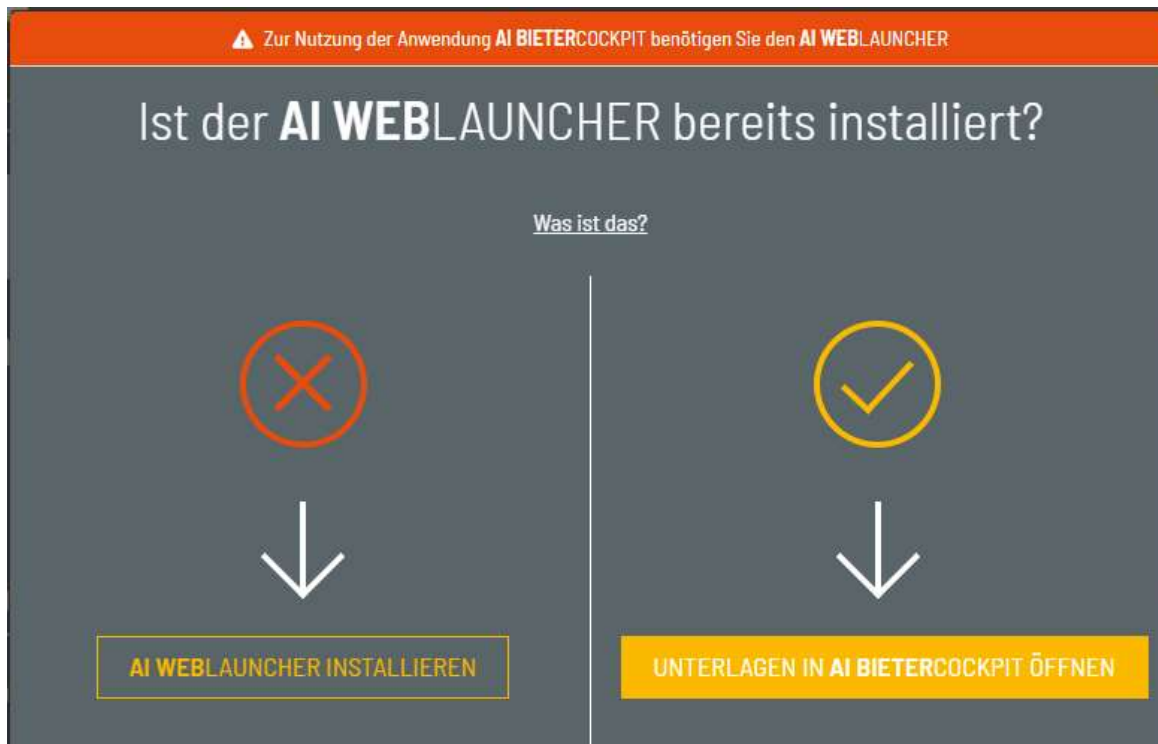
Zur Nutzung der Anwendung AI BIETERCOCKPIT benötigen Sie den AI WEBLAUNCHER

Ist der AI WEBLAUNCHER bereits installiert?

Was ist das?

AI WEBLAUNCHER INSTALLIEREN

UNTERLAGEN IN AI BIETERCOCKPIT ÖFFNEN